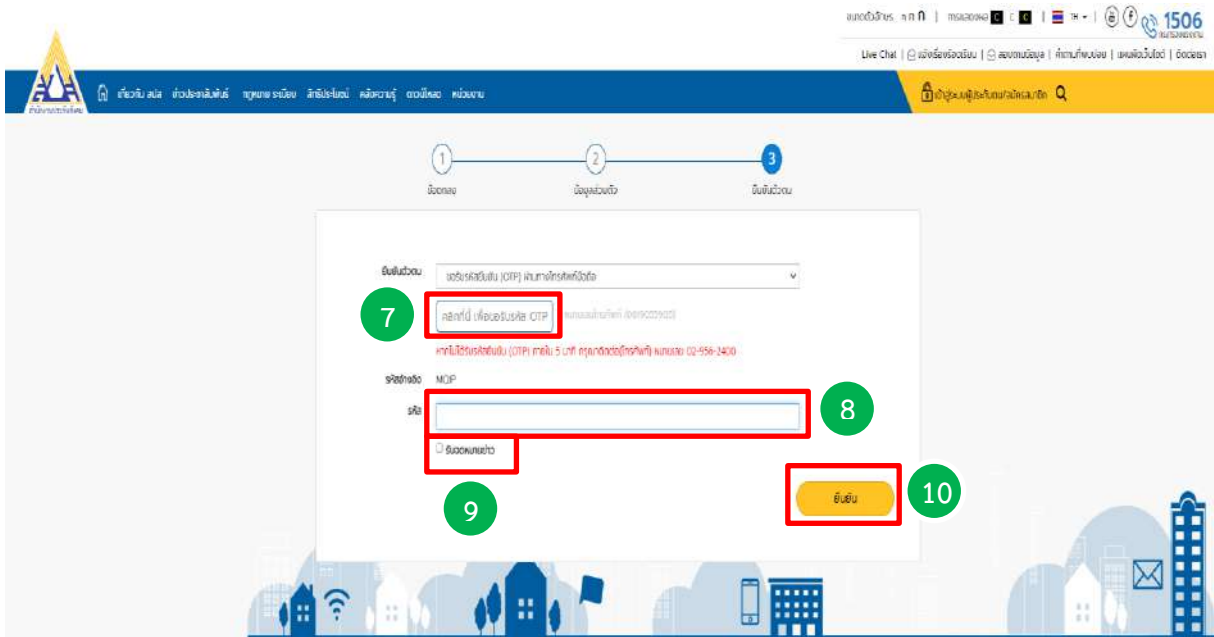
ขนาดตัวอักษร ก ก ก | การแสดงผล C C C | TH | 1506

Live Chat | ร้องเรียน | สอบถามข้อมูล | คำถามที่พบบ่อย | แผนผังเว็บไซต์ | ติดต่อเรา

เกี่ยวกับ สปส. ข่าวประชาสัมพันธ์ กฎหมาย ระเบียบ สิทธิประโยชน์ คลังความรู้ ดาวน์โหลด หน่วยงาน

เข้าสู่ระบบผู้ประกันตน/สมัครสมาชิก

1 ข้อตกลง
2 ข้อมูลส่วนตัว
3 ยืนยันตัวตน

ยืนยันตัวตน ขอรับรหัสยืนยัน (OTP) ผ่านทางโทรศัพท์มือถือ

7 คลิกที่นี่ เพื่อขอรับรหัส OTP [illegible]

หากไม่ได้รับรหัสยืนยัน (OTP) ภายใน 5 นาที กรุณาติดต่อ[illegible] หมายเลข 02-956-2400

รหัสอ้างอิง MOJP

รหัส 8

รับจดหมายข่าว 9

ยืนยัน 10